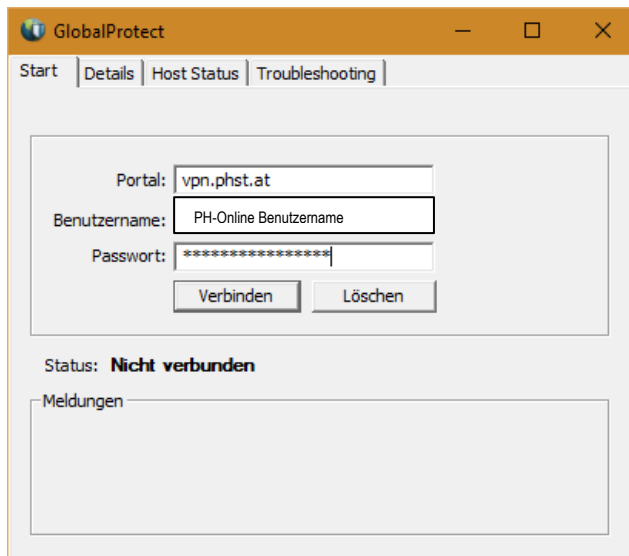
GlobalProtect

Start | Details | Host Status | Troubleshooting

Portal: vpn.phst.at
Benutzername: PH-Online Benutzername
Passwort: ****************

Verbinden | Löschen

Status: **Nicht verbunden**

Meldungen